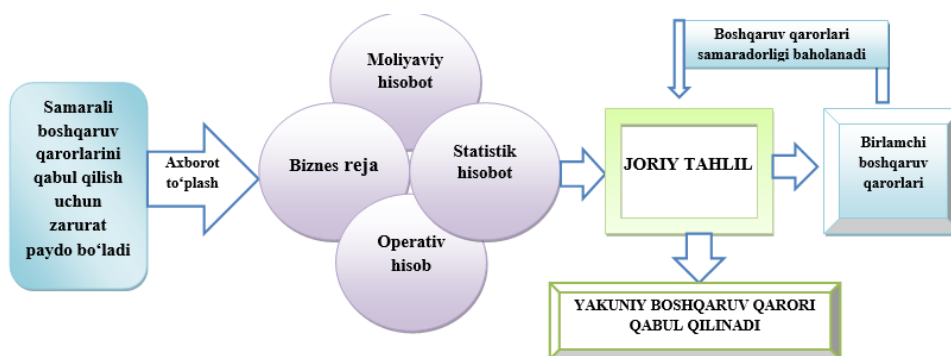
Samarali boshqaruv qarorlarini qabul qilish uchun zarurat paydo bo‘ladi

Axborot to‘plash

Moliyaviy hisobot

Biznes reja

Statistik hisobot

Operativ hisob

Boshqaruv qarorlari samaradorligi baholanadi

JORIY TAHLIL

Birlamchi boshqaruv qarorlari

YAKUNIY BOSHQARUV QARORI QABUL QILINADI